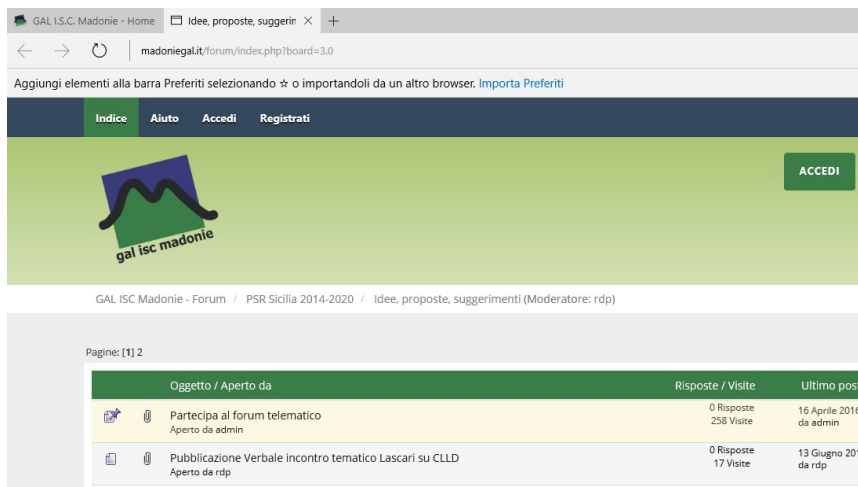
GAL I.S.C. Madonie - Home
Idee, proposte, suggerin ×
+
madoniegal.it/forum/index.php?board=3.0

Aggiungi elementi alla barra Preferiti selezionando ☆ o importandoli da un altro browser. Importa Preferiti

Indice
Aiuto
Accedi
Registrati

ACCEDI

gal isc madonie

GAL ISC Madonie - Forum / PSR Sicilia 2014-2020 / Idee, proposte, suggerimenti (Moderatore: rdp)

Pagine: [1] 2

| | | Oggetto / Aperto da | Risposte / Visite | Ultimo post |
|---|---|---|---|---|
| | | Partecipa al forum telematico<br>Aperto da admin | 0 Risposte<br>258 Visite | 16 Aprile 2016<br>da admin |
| | | Pubblicazione Verbale incontro tematico Lascari su CLLD<br>Aperto da rdp | 0 Risposte<br>17 Visite | 13 Giugno 201<br>da rdp |